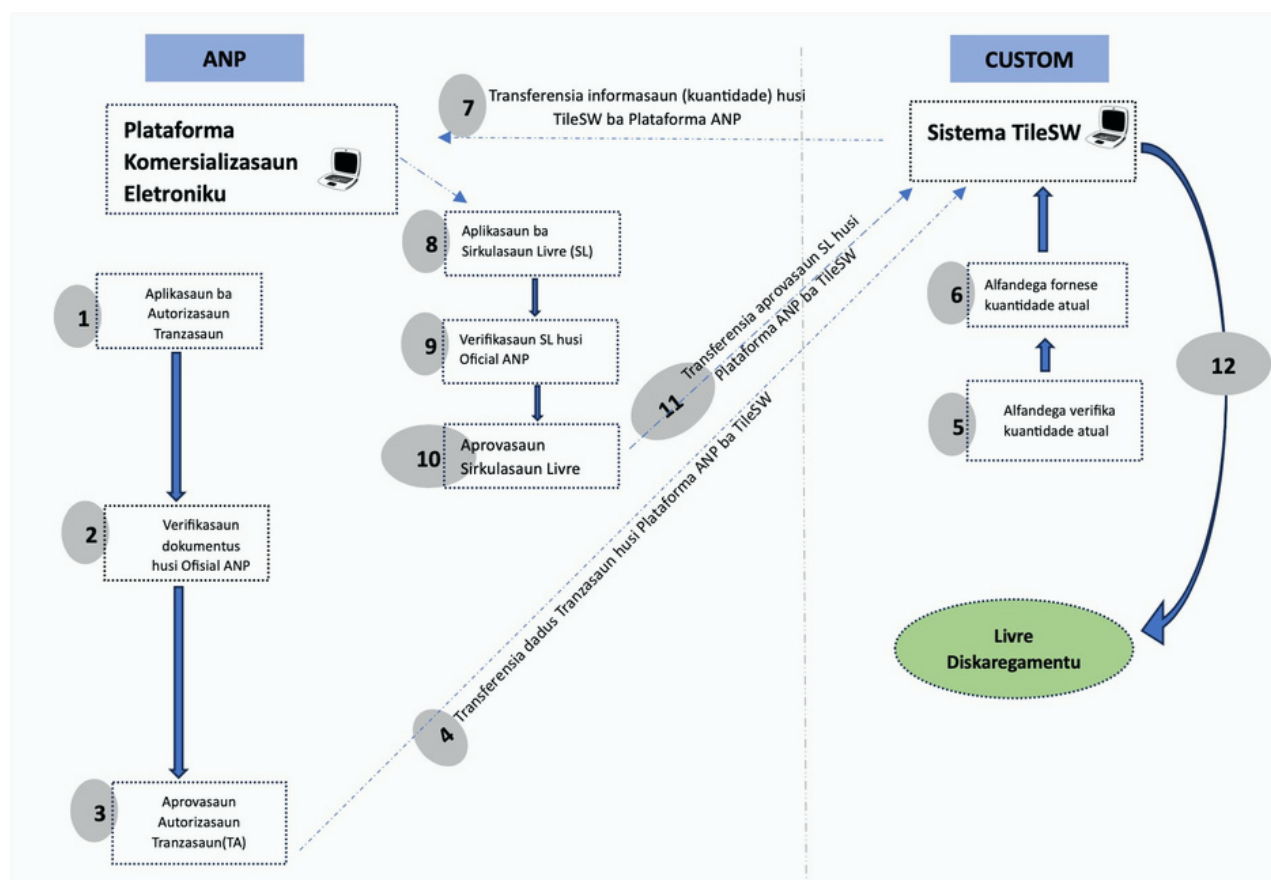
ANP

CUSTOM

7 Transferensia informasaun (kuantidade) husi TileSW ba Plataforma ANP

Plataforma Komersializasaun Eletroniku

Sistema TileSW

8 Aplikasaun ba Sirkulasaun Livre (SL)

1 Aplikasaun ba Autorizasaun Tranzasaun

9 Verifikasaun SL husi Oficial ANP

10 Aprovasaun Sirkulasaun Livre

11 Transferensia aprovasaun SL husi Plataforma ANP ba TileSW

6 Alfandega fornese kuantidade atual

5 Alfandega verifika kuantidade atual

12

2 Verifikasaun dokumentus husi Ofisial ANP

4 Transferensia dadus Tranzasaun husi Plataforma ANP ba TileSW

Livre Diskaregamentu

3 Aprovasaun Autorizasaun Tranzasaun(TA)